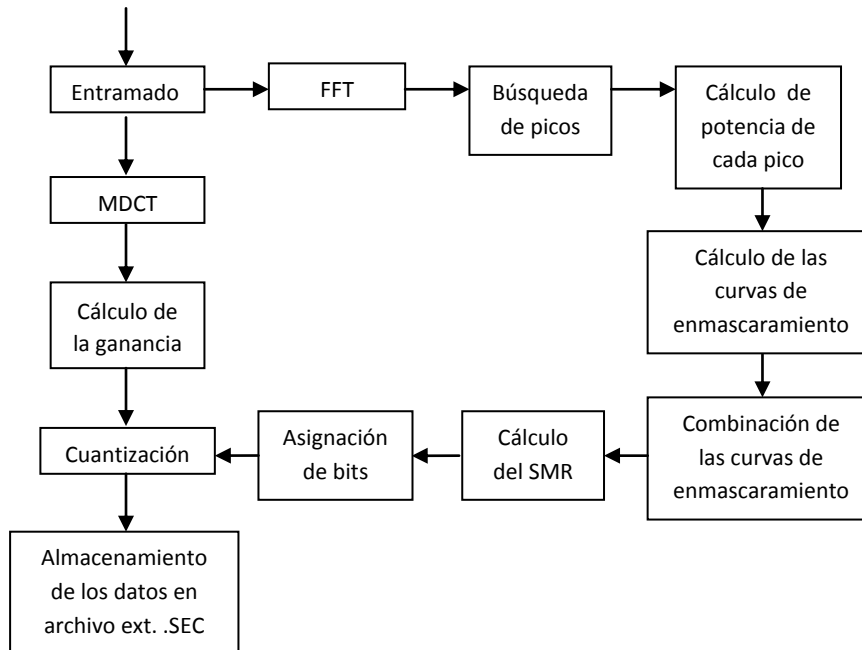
Entramado

FFT

Búsqueda de picos

Cálculo de potencia de cada pico

MDCT

Cálculo de las curvas de enmascaramiento

Cálculo de la ganancia

Cuantización

Asignación de bits

Cálculo del SMR

Combinación de las curvas de enmascaramiento

Almacenamiento de los datos en archivo ext. .SEC